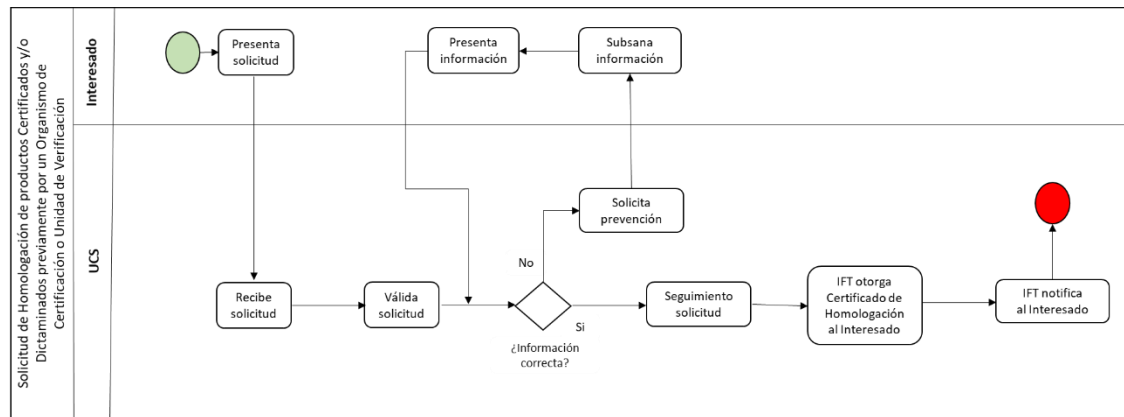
Solicitud de Homologación de productos Certificados y/o Dictaminados previamente por un Organismo de Certificación o Unidad de Verificación

Interesado

UCS

Presenta solicitud

Presenta información

Subsana información

Solicita prevención

No

Recibe solicitud

Válida solicitud

¿Información correcta?

Si

Seguimiento solicitud

IFT otorga Certificado de Homologación al Interesado

IFT notifica al Interesado